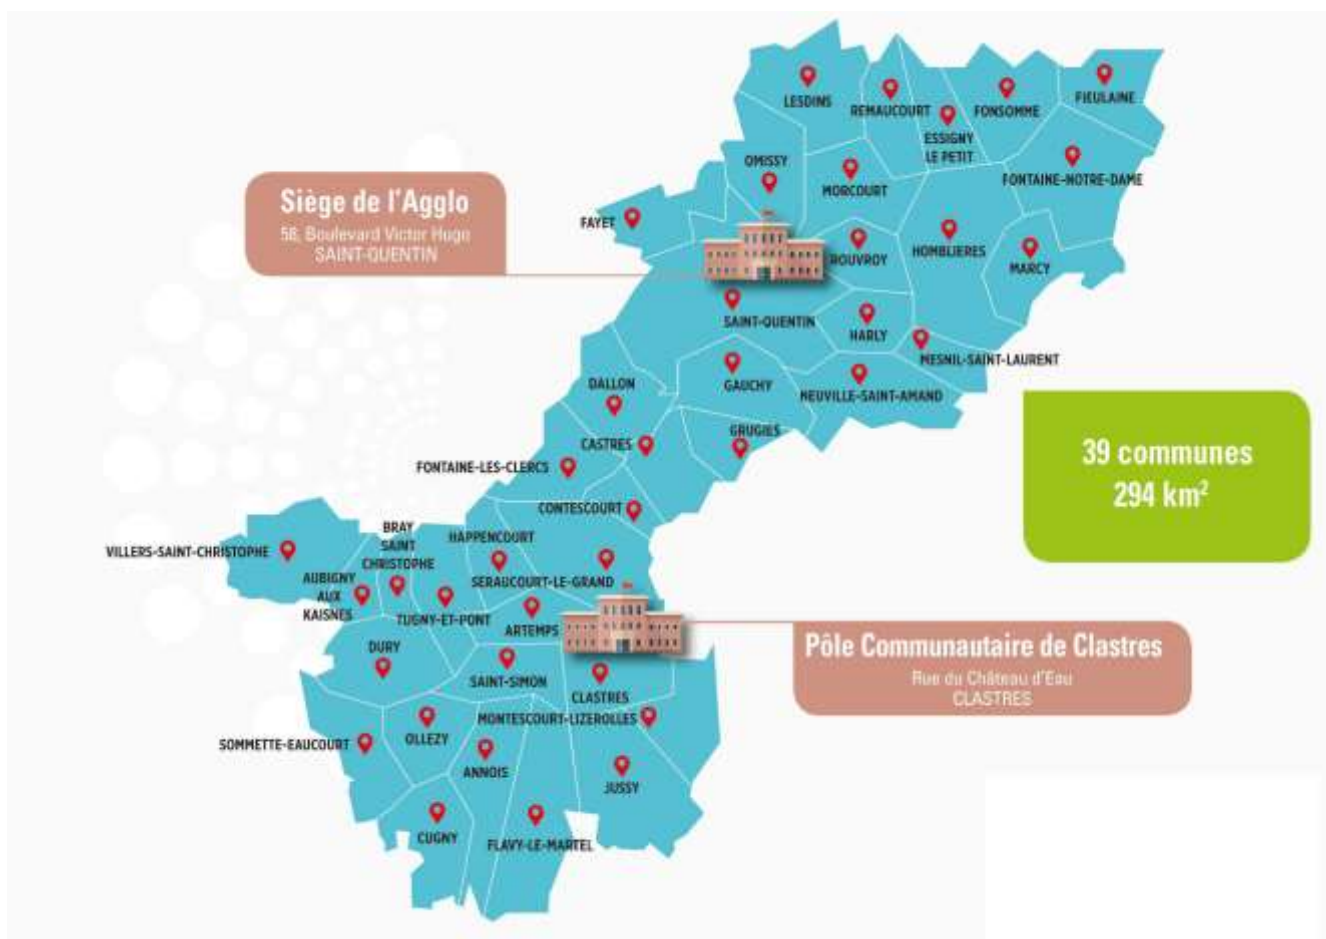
Siège de l'Agglo
58, Boulevard Victor Hugo
SAINT-QUENTIN

LESDINS
REMAUCOURT
FONSOMME
FIEULAINE
ESSIGNY LE PETIT
OMISSY
MORCOURT
FONTAINE-NOTRE-DAME
FAYET
ROUVROY
HOMBLIERES
MARCY
SAINT-QUENTIN
HARLY
MESNIL-SAINT-LAURENT
DALLON
GAUCHY
NEUVILLE-SAINT-AMAND
CASTRES
GRUGIES
FONTAINE-LES-CLERCS
CONTESCOURT

39 communes
294 km²

VILLERS-SAINT-CHRISTOPHE
BRAY SAINT CHRISTOPHE
HAPPENCOURT
AUBIGNY AUX KAISNES
SERAUCOURT-LE-GRAND
TUGNY-ET-PONT
ARTEMPS
DURY
SAINT-SIMON
CLASTRES
MONTESCOURT-LIZEROLLES
SOMMETTE-EAUCOURT
OLLEZY
ANNOIS
JUSSY
CUGNY
FLAVY-LE-MARTEL

Pôle Communautaire de Clastres
Rue du Château d'Eau
CLASTRES